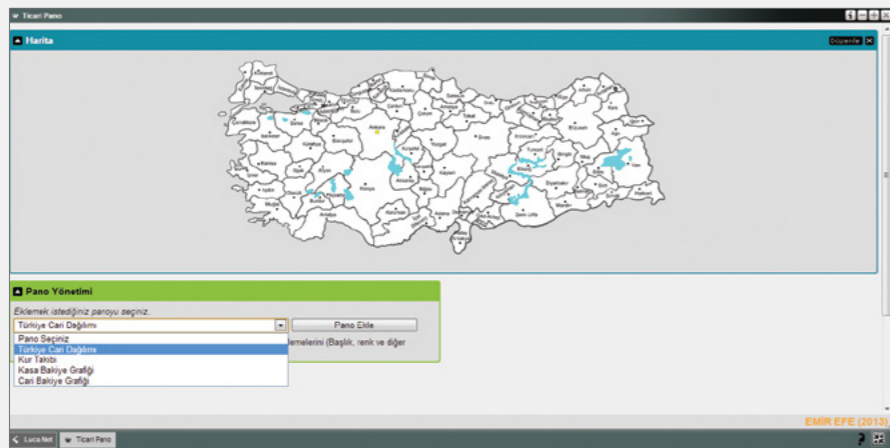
Ticari Pano

Harita

Düzenle

Pano Yönetimi

Eklemek istediğiniz panoyu seçiniz.

Türkiye Cari Dağılımı

Pano Ekle

Pano Seçiniz
Türkiye Cari Dağılımı
Kur Takibi
Kasa Bakiye Grafiği
Cari Bakiye Grafiği

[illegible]elemelerini (Başlık, renk ve diğer

EMİR EFE (2013)

Luca Net
Ticari Pano